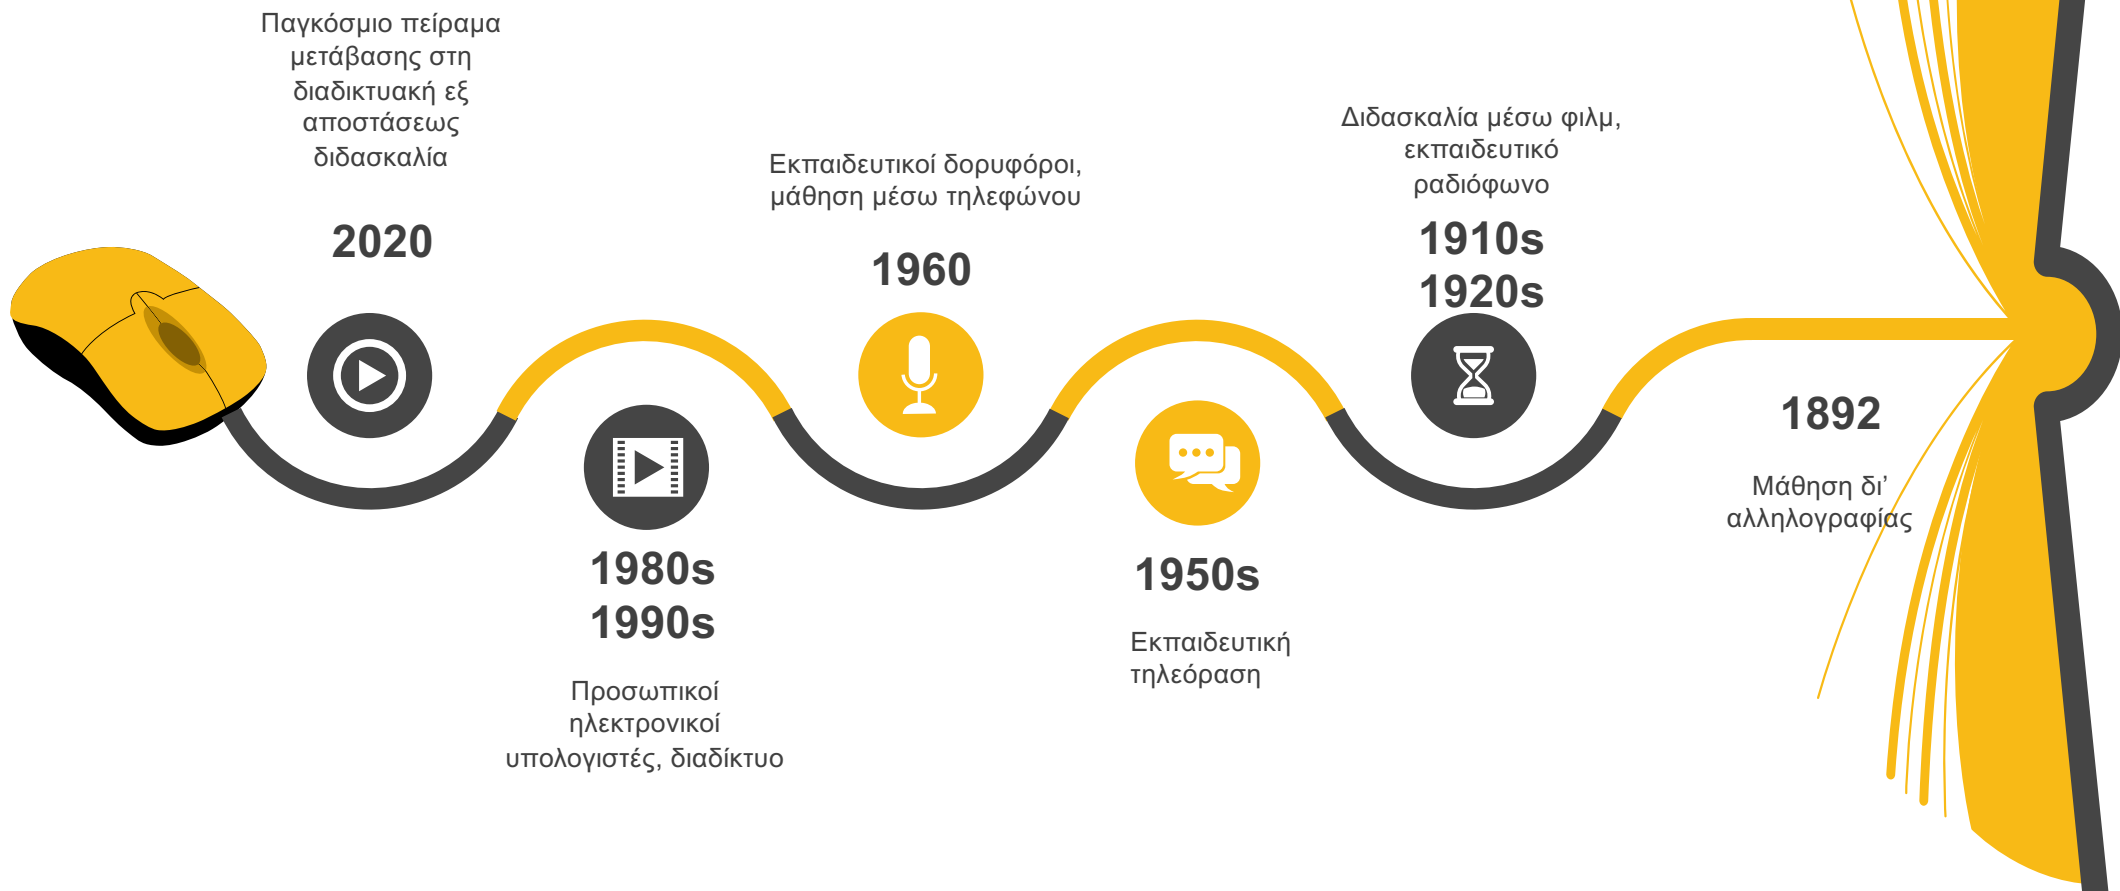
Παγκόσμιο πείραμα μετάβασης στη διαδικτυακή εξ αποστάσεως διδασκαλία

2020

Εκπαιδευτικοί δορυφόροι, μάθηση μέσω τηλεφώνου

1960

Διδασκαλία μέσω φιλμ, εκπαιδευτικό ραδιόφωνο

1910s
1920s

1892

Μάθηση δι' αλληλογραφίας

1980s
1990s

Προσωπικοί ηλεκτρονικοί υπολογιστές, διαδίκτυο

1950s

Εκπαιδευτική τηλεόραση